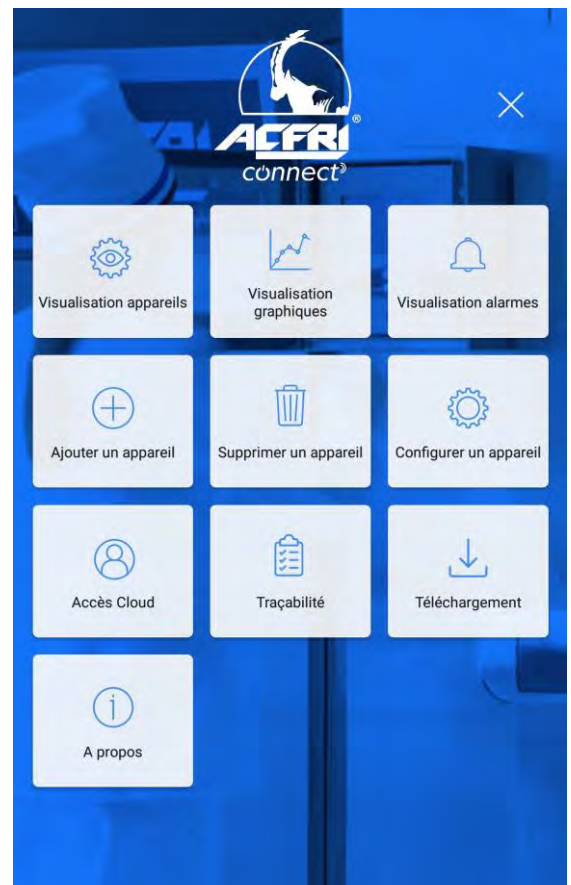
ACFRI®
connect

Visualisation appareils

Visualisation graphiques

Visualisation alarmes

Ajouter un appareil

Supprimer un appareil

Configurer un appareil

Accès Cloud

Traçabilité

Téléchargement

A propos